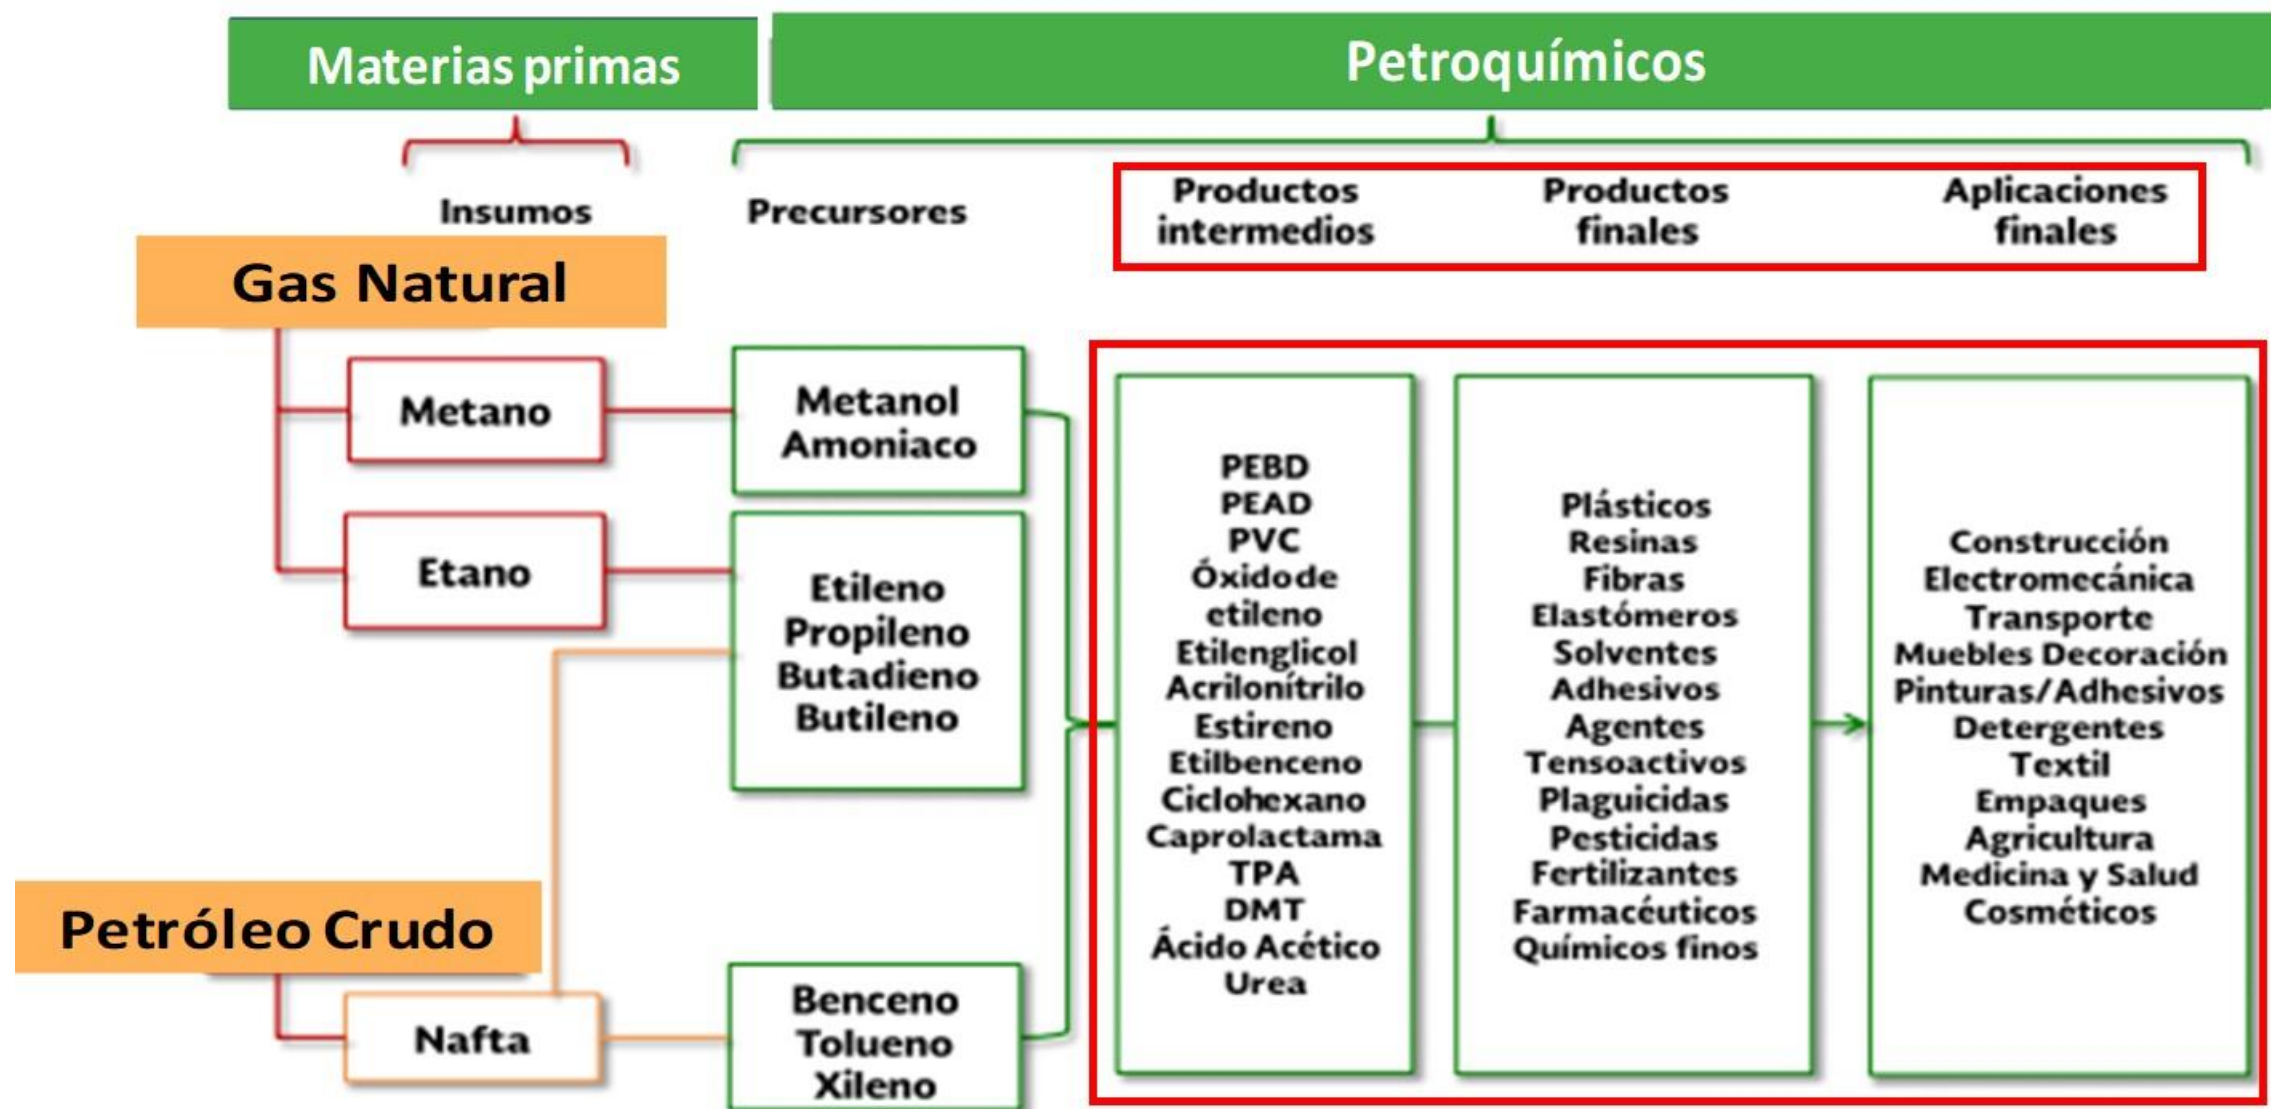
Materias primas

Petroquímicos

Insumos

Precursores

Productos intermedios

Productos finales

Aplicaciones finales

Gas Natural

Metano

Etano

Metanol
Amoniaco

Etileno
Propileno
Butadieno
Butileno

PEBD
PEAD
PVC
Óxido de etileno
Etilenglicol
Acrilonítrilo
Estireno
Etilbenceno
Ciclohexano
Caprolactama
TPA
DMT
Ácido Acético
Urea

Plásticos
Resinas
Fibras
Elastómeros
Solventes
Adhesivos
Agentes
Tensoactivos
Plaguicidas
Pesticidas
Fertilizantes
Farmacéuticos
Químicos finos

Construcción
Electromecánica
Transporte
Muebles Decoración
Pinturas/Adhesivos
Detergentes
Textil
Empaques
Agricultura
Medicina y Salud
Cosméticos

Petróleo Crudo

Nafta

Benceno
Tolueno
Xileno